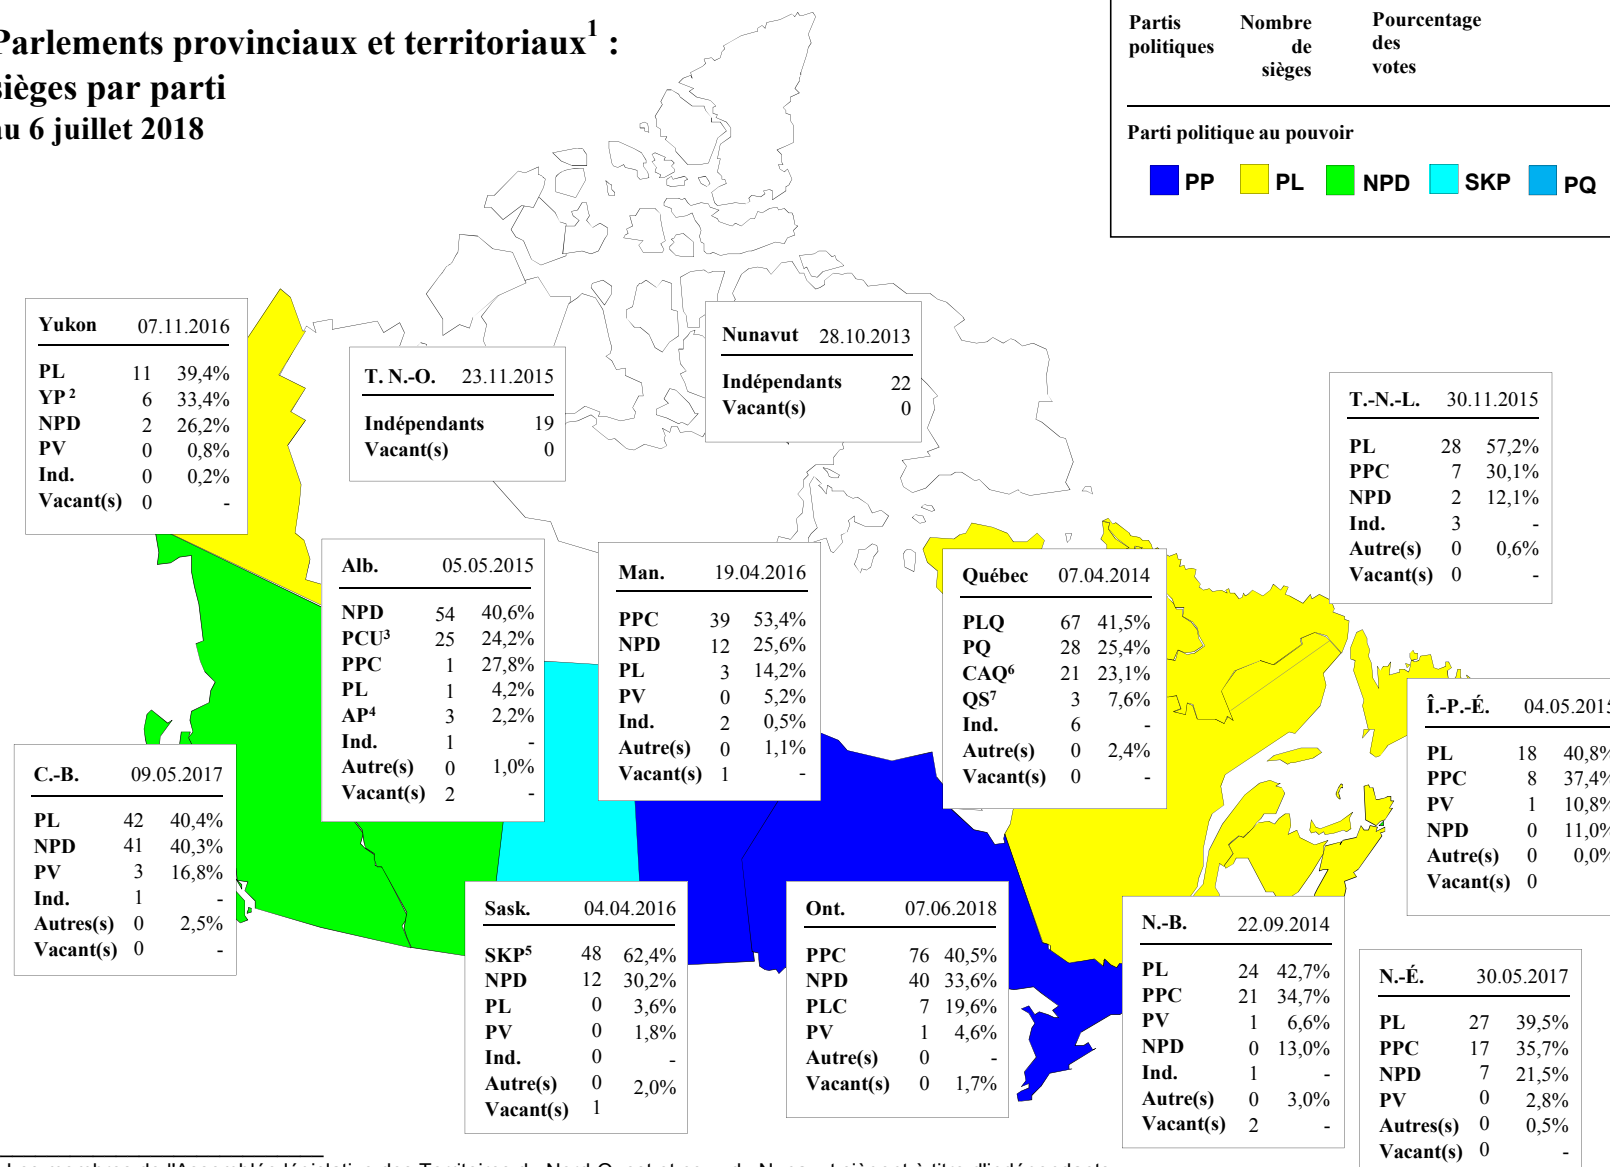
Parlements provinciaux et territoriaux$^1$ :
sièges par parti
au 6 juillet 2018

| Partis politiques | Nombre de sièges | Pourcentage des votes |
|---|---|---|

Parti politique au pouvoir

PP PL NPD SKP PQ

Yukon 07.11.2016

| | | |
|---|---|---|
| PL | 11 | 39,4% |
| YP$^2$ | 6 | 33,4% |
| NPD | 2 | 26,2% |
| PV | 0 | 0,8% |
| Ind. | 0 | 0,2% |
| Vacant(s) | 0 | - |

T. N.-O. 23.11.2015

| | |
|---|---|
| Indépendants | 19 |
| Vacant(s) | 0 |

Nunavut 28.10.2013

| | |
|---|---|
| Indépendants | 22 |
| Vacant(s) | 0 |

T.-N.-L. 30.11.2015

| | | |
|---|---|---|
| PL | 28 | 57,2% |
| PPC | 7 | 30,1% |
| NPD | 2 | 12,1% |
| Ind. | 3 | - |
| Autre(s) | 0 | 0,6% |
| Vacant(s) | 0 | - |

Alb. 05.05.2015

| | | |
|---|---|---|
| NPD | 54 | 40,6% |
| PCU$^3$ | 25 | 24,2% |
| PPC | 1 | 27,8% |
| PL | 1 | 4,2% |
| AP$^4$ | 3 | 2,2% |
| Ind. | 1 | - |
| Autre(s) | 0 | 1,0% |
| Vacant(s) | 2 | - |

Man. 19.04.2016

| | | |
|---|---|---|
| PPC | 39 | 53,4% |
| NPD | 12 | 25,6% |
| PL | 3 | 14,2% |
| PV | 0 | 5,2% |
| Ind. | 2 | 0,5% |
| Autre(s) | 0 | 1,1% |
| Vacant(s) | 1 | - |

Québec 07.04.2014

| | | |
|---|---|---|
| PLQ | 67 | 41,5% |
| PQ | 28 | 25,4% |
| CAQ$^6$ | 21 | 23,1% |
| QS$^7$ | 3 | 7,6% |
| Ind. | 6 | - |
| Autre(s) | 0 | 2,4% |
| Vacant(s) | 0 | - |

Î.-P.-É. 04.05.201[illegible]

| | | |
|---|---|---|
| PL | 18 | 40,8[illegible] |
| PPC | 8 | 37,4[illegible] |
| PV | 1 | 10,8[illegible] |
| NPD | 0 | 11,0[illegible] |
| Autre(s) | 0 | 0,0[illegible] |
| Vacant(s) | 0 | |

C.-B. 09.05.2017

| | | |
|---|---|---|
| PL | 42 | 40,4% |
| NPD | 41 | 40,3% |
| PV | 3 | 16,8% |
| Ind. | 1 | - |
| Autres(s) | 0 | 2,5% |
| Vacant(s) | 0 | - |

Sask. 04.04.2016

| | | |
|---|---|---|
| SKP$^5$ | 48 | 62,4% |
| NPD | 12 | 30,2% |
| PL | 0 | 3,6% |
| PV | 0 | 1,8% |
| Ind. | 0 | - |
| Autre(s) | 0 | 2,0% |
| Vacant(s) | 1 | |

Ont. 07.06.2018

| | | |
|---|---|---|
| PPC | 76 | 40,5% |
| NPD | 40 | 33,6% |
| PLC | 7 | 19,6% |
| PV | 1 | 4,6% |
| Autre(s) | 0 | - |
| Vacant(s) | 0 | 1,7% |

N.-B. 22.09.2014

| | | |
|---|---|---|
| PL | 24 | 42,7% |
| PPC | 21 | 34,7% |
| PV | 1 | 6,6% |
| NPD | 0 | 13,0% |
| Ind. | 1 | - |
| Autre(s) | 0 | 3,0% |
| Vacant(s) | 2 | - |

N.-É. 30.05.2017

| | | |
|---|---|---|
| PL | 27 | 39,5% |
| PPC | 17 | 35,7% |
| NPD | 7 | 21,5% |
| PV | 0 | 2,8% |
| Autres(s) | 0 | 0,5% |
| Vacant(s) | 0 | - |

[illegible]